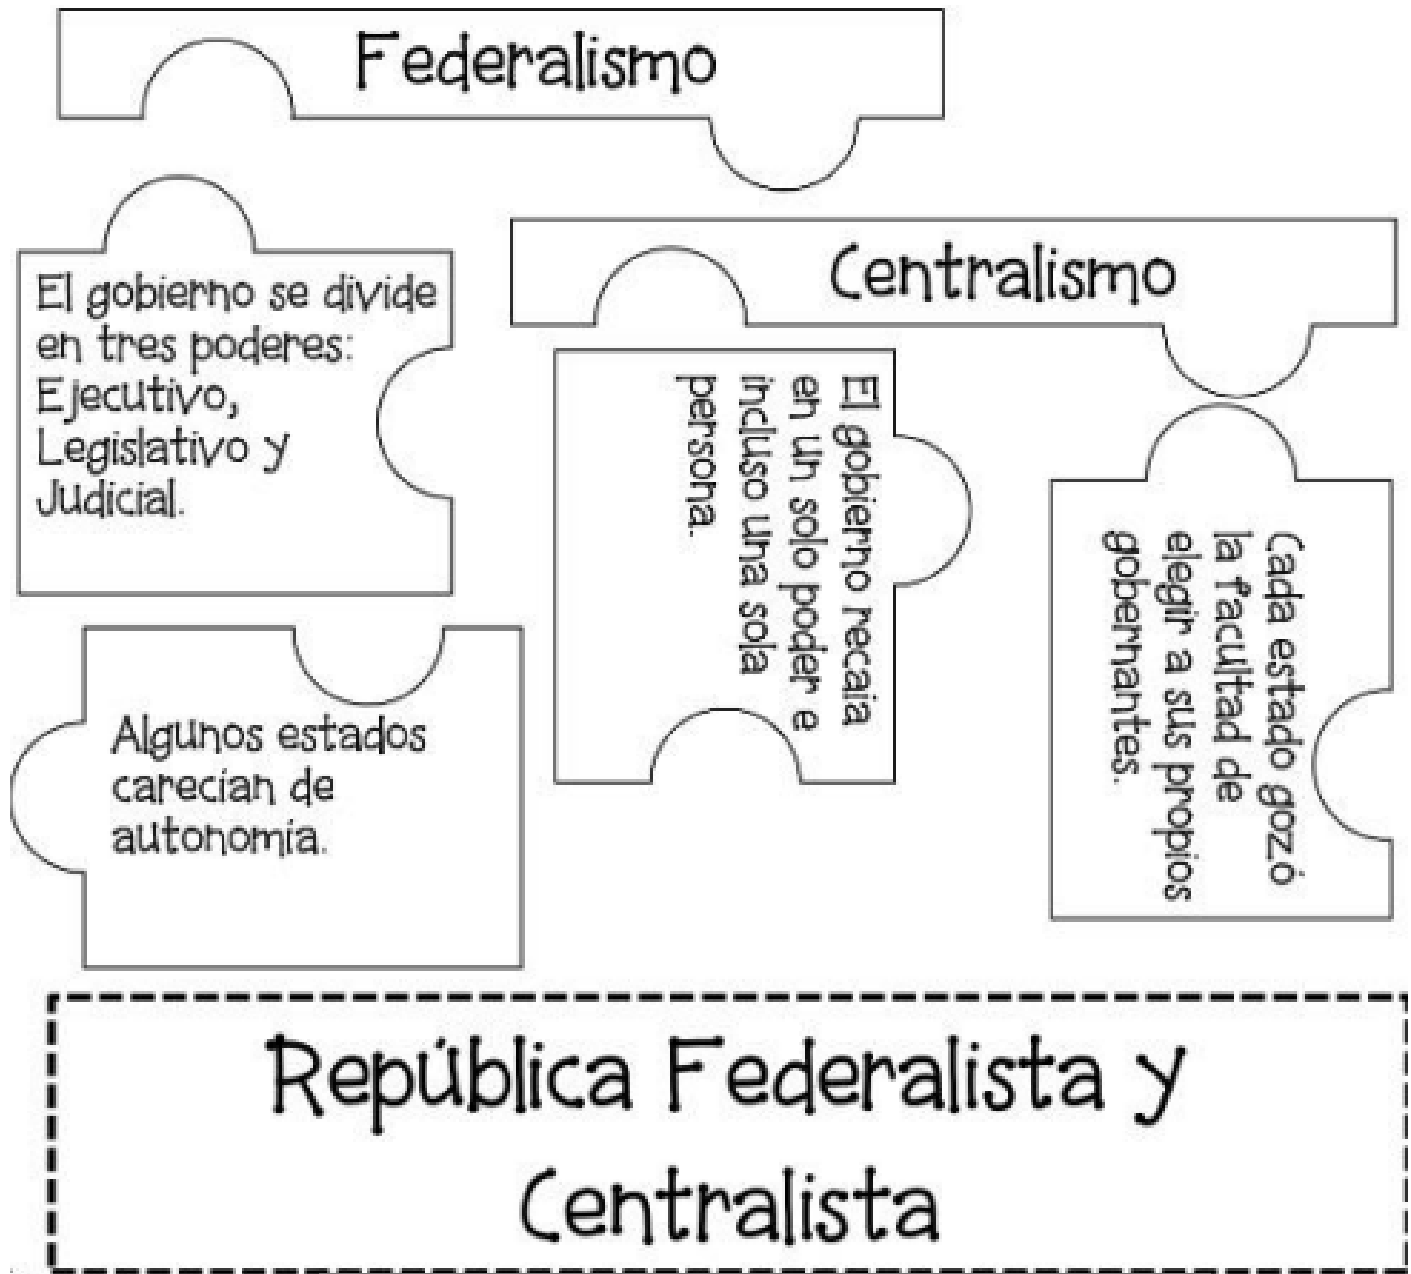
Federalismo

El gobierno se divide en tres poderes: Ejecutivo, Legislativo y Judicial.

Centralismo

El gobierno recaía en un solo poder e incluso una sola persona.

Cada estado gozó la facultad de elegir a sus propios gobernantes.

Algunos estados carecían de autonomía.

República Federalista y Centralista